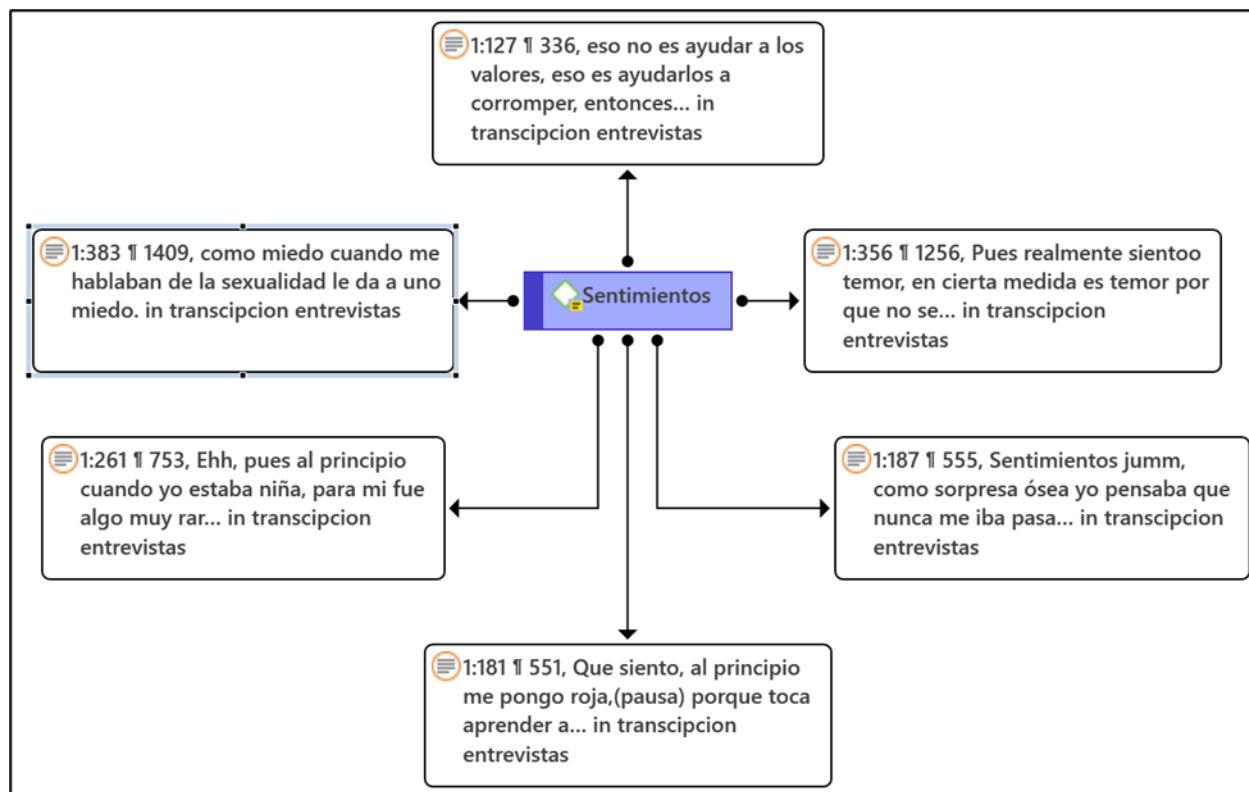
1:127 ¶ 336, eso no es ayudar a los valores, eso es ayudarlos a corromper, entonces... in transcipcion entrevistas

1:383 ¶ 1409, como miedo cuando me hablaban de la sexualidad le da a uno miedo. in transcipcion entrevistas

Sentimientos

1:356 ¶ 1256, Pues realmente sientoo temor, en cierta medida es temor por que no se... in transcipcion entrevistas

1:261 ¶ 753, Ehh, pues al principio cuando yo estaba niña, para mi fue algo muy rar... in transcipcion entrevistas

1:187 ¶ 555, Sentimientos jumm, como sorpresa ósea yo pensaba que nunca me iba pasa... in transcipcion entrevistas

1:181 ¶ 551, Que siento, al principio me pongo roja,(pausa) porque toca aprender a... in transcipcion entrevistas